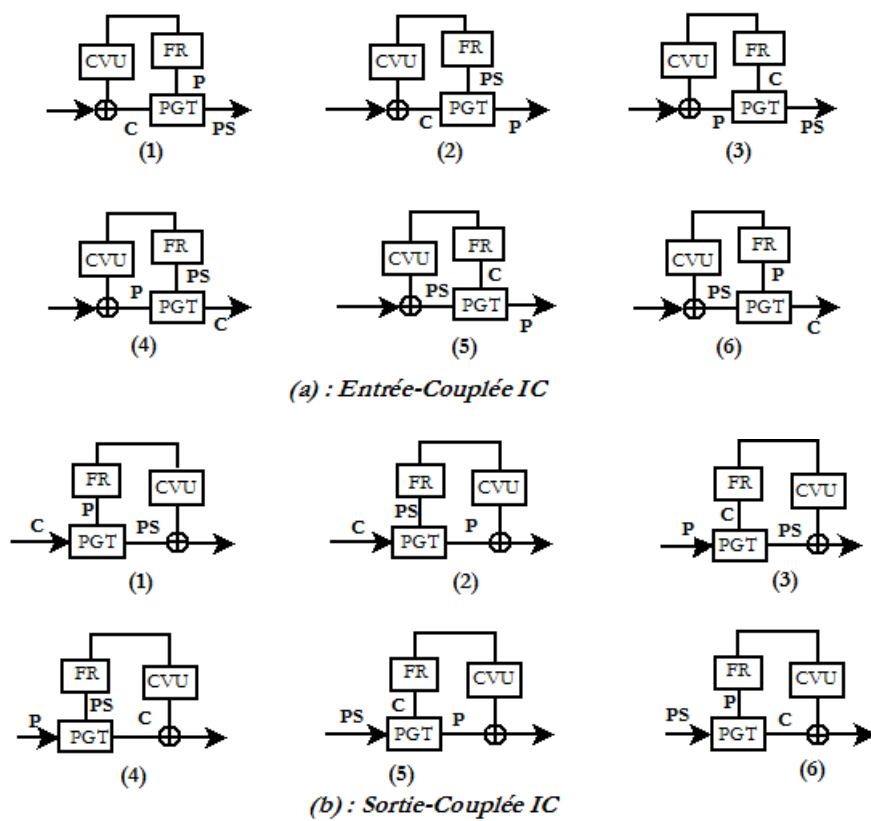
CVU FR P PGT C PS
(1)

CVU FR PS PGT C P
(2)

CVU FR C PGT P PS
(3)

CVU FR PS PGT P C
(4)

CVU FR C PGT PS P
(5)

CVU FR P PGT PS C
(6)

(a) : Entrée-Couplée IC

FR CVU C P PGT PS
(1)

FR CVU C PS PGT P
(2)

FR CVU P C PGT PS
(3)

FR CVU P PS PGT C
(4)

FR CVU PS C PGT P
(5)

FR CVU PS P PGT C
(6)

(b) : Sortie-Couplée IC